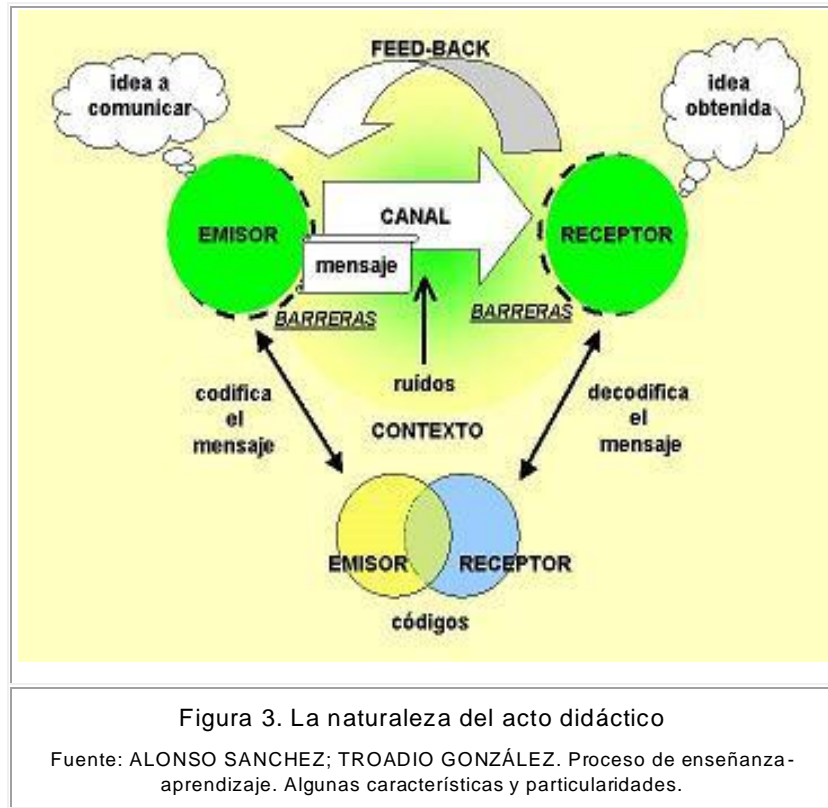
FEED-BACK

idea a comunicar

idea obtenida

EMISOR

CANAL

RECEPTOR

mensaje

BARRERAS

BARRERAS

codifica el mensaje

ruídos

decodifica el mensaje

CONTEXTO

EMISOR

RECEPTOR

códigos

Figura 3. La naturaleza del acto didáctico

Fuente: ALONSO SANCHEZ; TROADIO GONZÁLEZ. Proceso de enseñanza-aprendizaje. Algunas características y particularidades.